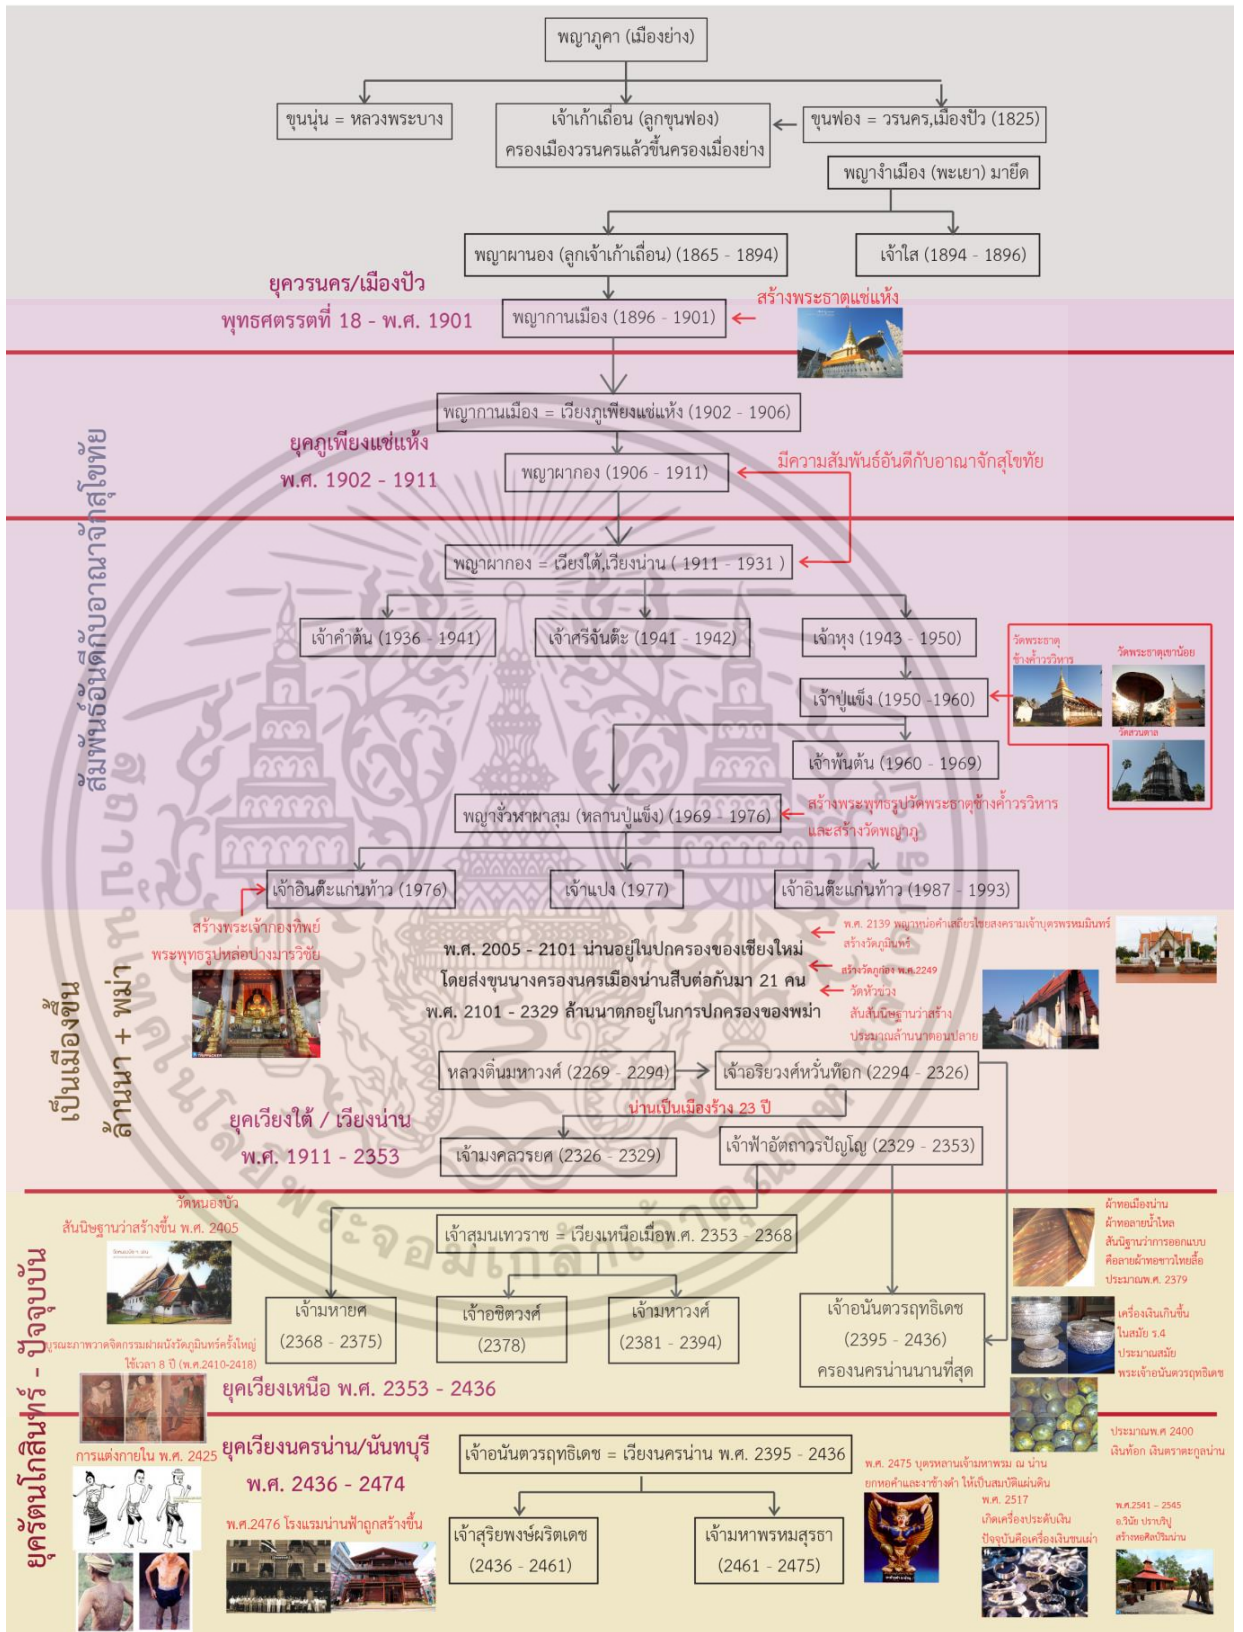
พญาภูคา (เมืองย่าง)

ขุนนุ่น = หลวงพระบาง

เจ้าเก้าเถื่อน (ลูกขุนฟอง) ครองเมืองวรนครแล้วขึ้นครองเมืองย่าง

ขุนฟอง = วรนคร,เมืองปัว (1825)

พญาจำเมือง (พะเยา) มายึด

พญาผานอง (ลูกเจ้าเก้าเถื่อน) (1865 - 1894)

เจ้าใส (1894 - 1896)

ยุควรนคร/เมืองปัว
พุทธศตวรรษที่ 18 - พ.ศ. 1901

พญากานเมือง (1896 - 1901)

สร้างพระธาตุแช่แห้ง

สัมพันธ์อันดีกับอาณาจักรสุโขทัย

พญากานเมือง = เวียงภูเพียงแช่แห้ง (1902 - 1906)

ยุคภูเพียงแช่แห้ง
พ.ศ. 1902 - 1911

พญาผากอง (1906 - 1911)

มีความสัมพันธ์อันดีกับอาณาจักรสุโขทัย

พญาผากอง = เวียงใต้,เวียงน่าน ( 1911 - 1931 )

เจ้าคำตัน (1936 - 1941)

เจ้าศรีจันตะ (1941 - 1942)

เจ้าหุง (1943 - 1950)

วัดพระธาตุช้างค้ำวรวิหาร

วัดพระธาตุเขาน้อย

วัดสวนตาล

เจ้าปู่แข็ง (1950 -1960)

เจ้าพันต้น (1960 - 1969)

พญาอั้วหาผาสุม (หลานปู่แข็ง) (1969 - 1976)

สร้างพระพุทธรูปวัดพระธาตุช้างค้ำวรวิหาร และสร้างวัดพญาภู

เจ้าอินต๊ะแก่นท้าว (1976)

เจ้าแปง (1977)

เจ้าอินต๊ะแก่นท้าว (1987 - 1993)

สร้างพระเจ้าทองทิพย์
พระพุทธรูปหล่อปางมารวิชัย

พ.ศ. 2139 พญาหน่อคำเสถียรไชยสงครามเจ้าบุตรพรหมมินทร์ สร้างวัดภูมินทร์

สร้างวัดภูเก็ต พ.ศ.2249

วัดหัวข่วง
สันนิษฐานว่าสร้าง
ประมาณล้านนาตอนปลาย

พ.ศ. 2005 - 2101 น่านอยู่ในปกครองของเชียงใหม่
โดยส่งขุนนางครองนครเมืองน่านสืบต่อกันมา 21 คน
พ.ศ. 2101 - 2329 ล้านนาตกอยู่ในการปกครองของพม่า

เป็นเมืองขึ้น
ล้านนา + พม่า

หลวงติ๋นมหาวงศ์ (2269 - 2294)

เจ้าอริยวงศ์หวั่นท๊อก (2294 - 2326)

น่านเป็นเมืองร้าง 23 ปี

ยุคเวียงใต้ / เวียงน่าน
พ.ศ. 1911 - 2353

เจ้ามงคลวรยศ (2326 - 2329)

เจ้าฟ้าอัตถวรปัญโญ (2329 - 2353)

วัดหนองบัว
สันนิษฐานว่าสร้างขึ้น พ.ศ. 2405

ยุครัตนโกสินทร์ - ปัจจุบัน

เจ้าสุมนเทวราช = เวียงเหนือเมื่อพ.ศ. 2353 - 2368

ผ้าทอเมืองน่าน
ผ้าทอลายน้ำไหล
สันนิษฐานว่าการออกแบบคือลายผ้าทอชาวไทยลื้อ
ประมาณพ.ศ. 2379

เจ้ามหายศ
(2368 - 2375)

เจ้าอชิตวงศ์
(2378)

เจ้ามหาวงศ์
(2381 - 2394)

เจ้าอนันตวรฤทธิเดช
(2395 - 2436)
ครองนครน่านนานที่สุด

เครื่องเงินเกิดขึ้นในสมัย ร.4
ประมาณสมัย
พระเจ้าอนันตวรฤทธิเดช

บูรณะภาพวาดจิตรกรรมฝาผนังวัดภูมินทร์ครั้งใหญ่ ใช้เวลา 8 ปี (พ.ศ.2410-2418)

ยุคเวียงเหนือ พ.ศ. 2353 - 2436

ประมาณพ.ศ 2400
เงินท๊อก เงินตราตระกูลน่าน

การแต่งกายใน พ.ศ. 2425

ยุคเวียงนครน่าน/นันทบุรี
พ.ศ. 2436 - 2474

เจ้าอนันตวรฤทธิเดช = เวียงนครน่าน พ.ศ. 2395 - 2436

พ.ศ. 2475 บุตรหลานเจ้ามหาพรหม ณ น่าน ยกหอคำและอาข่าชั่วคำ ให้เป็นสมบัติแผ่นดิน

พ.ศ. 2517
เกิดเครื่องประดับเงิน
ปัจจุบันคือเครื่องเงินชนเผ่า

พ.ศ.2541 - 2545
อ.วินัย ปราบปุ่ย
สร้างหอศิลป์ริมน่าน

พ.ศ.2476 โรงแรมน่านฟ้าถูกสร้างขึ้น

เจ้าสุริยพงษ์ผริตเดช
(2436 - 2461)

เจ้ามหาพรหมสุรธา
(2461 - 2475)